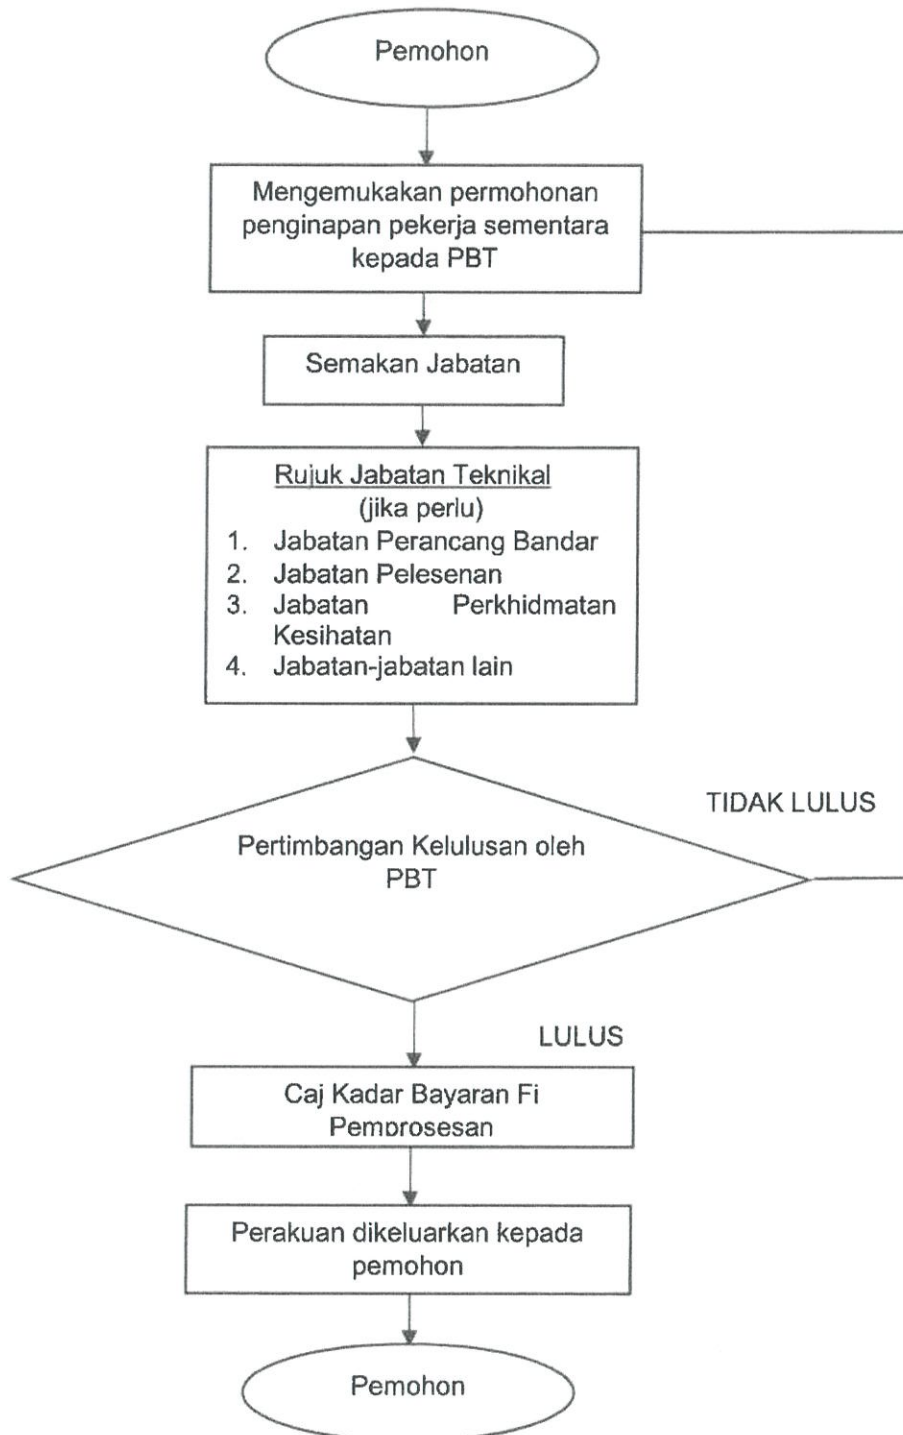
Pemohon

Mengemukakan permohonan penginapan pekerja sementara kepada PBT

Semakan Jabatan

Rujuk Jabatan Teknikal
(jika perlu)
1. Jabatan Perancang Bandar
2. Jabatan Pelesenan
3. Jabatan Perkhidmatan Kesihatan
4. Jabatan-jabatan lain

TIDAK LULUS

Pertimbangan Kelulusan oleh PBT

LULUS

Caj Kadar Bayaran Fi Pemprosesan

Perakuan dikeluarkan kepada pemohon

Pemohon